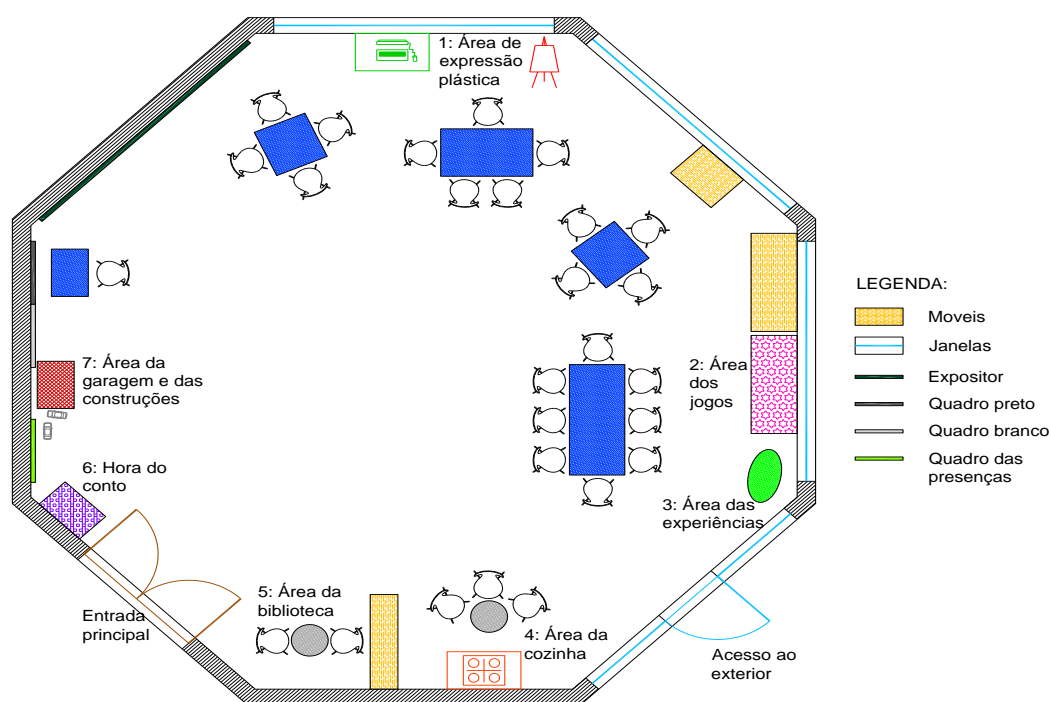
1: Área de expressão plástica

2: Área dos jogos

3: Área das experiências

4: Área da cozinha

5: Área da biblioteca

6: Hora do conto

7: Área da garagem e das construções

Entrada principal

Acesso ao exterior

LEGENDA:
Moveis
Janelas
Expositor
Quadro preto
Quadro branco
Quadro das presenças